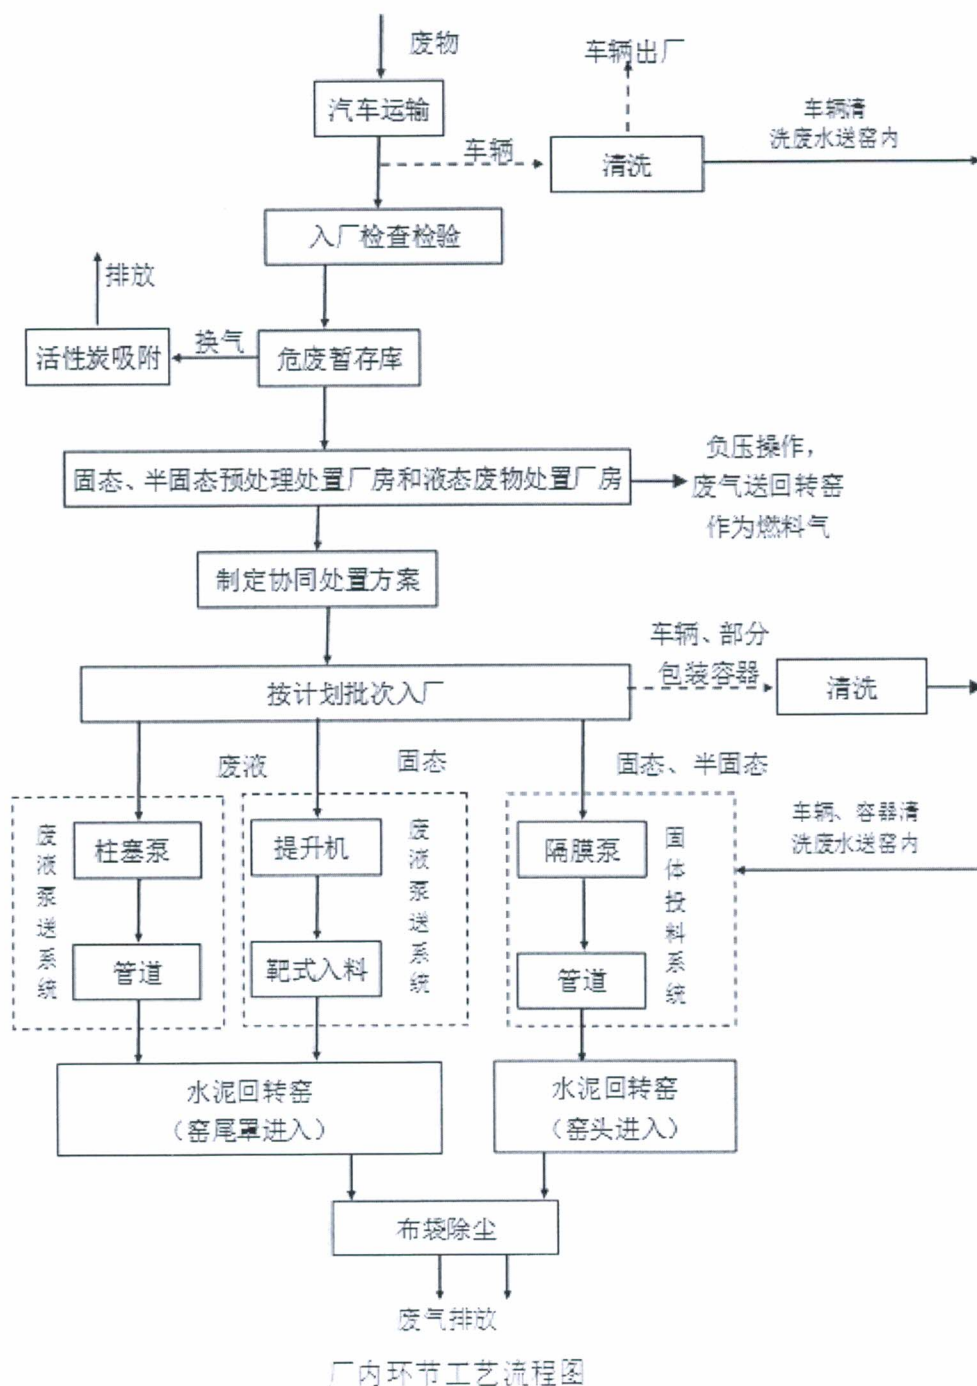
废物

汽车运输

车辆

清洗

车辆出厂

车辆清洗废水送窑内

入厂检查检验

排放

活性炭吸附

换气

危废暂存库

固态、半固态预处理处置厂房和液态废物处置厂房

负压操作，废气送回转窑作为燃料气

制定协同处置方案

按计划批次入厂

车辆、部分包装容器

清洗

废液

固态

固态、半固态

车辆、容器清洗废水送窑内

废液泵送系统

柱塞泵

管道

提升机

靶式入料

废液泵送系统

隔膜泵

管道

固体投料系统

水泥回转窑（窑尾罩进入）

水泥回转窑（窑头进入）

布袋除尘

废气排放

厂内环节工艺流程图